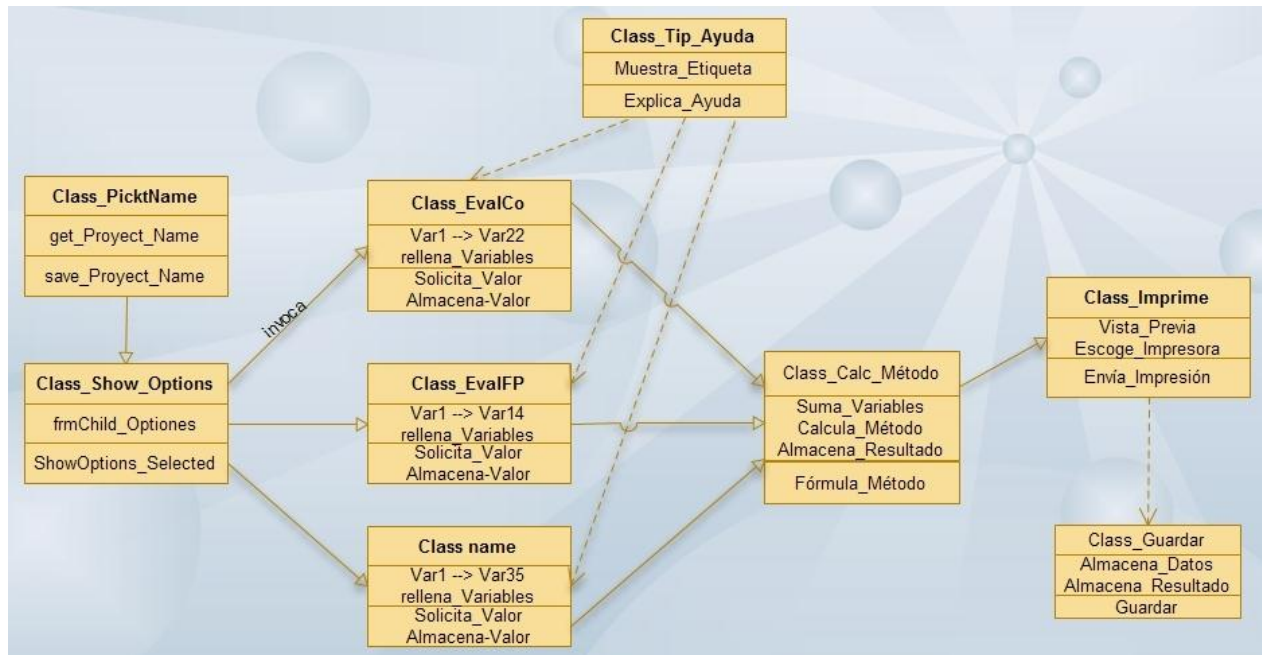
Class_Tip_Ayuda
Muestra_Etiqueta
Explica_Ayuda

Class_PicktName
get_Proyect_Name
save_Proyect_Name

Class_EvalCo
Var1 --> Var22
rellena_Variables
Solicita_Valor
Almacena-Valor

invoca

Class_Show_Options
frmChild_Optiones
ShowOptions_Selected

Class_EvalFP
Var1 --> Var14
rellena_Variables
Solicita_Valor
Almacena-Valor

Class_Calc_Método
Suma_Variables
Calcula_Método
Almacena_Resultado
Fórmula_Método

Class_Imprime
Vista_Previa
Escoge_Impresora
Envía_Impresión

Class name
Var1 --> Var35
rellena_Variables
Solicita_Valor
Almacena-Valor

Class_Guardar
Almacena_Datos
Almacena_Resultado
Guardar